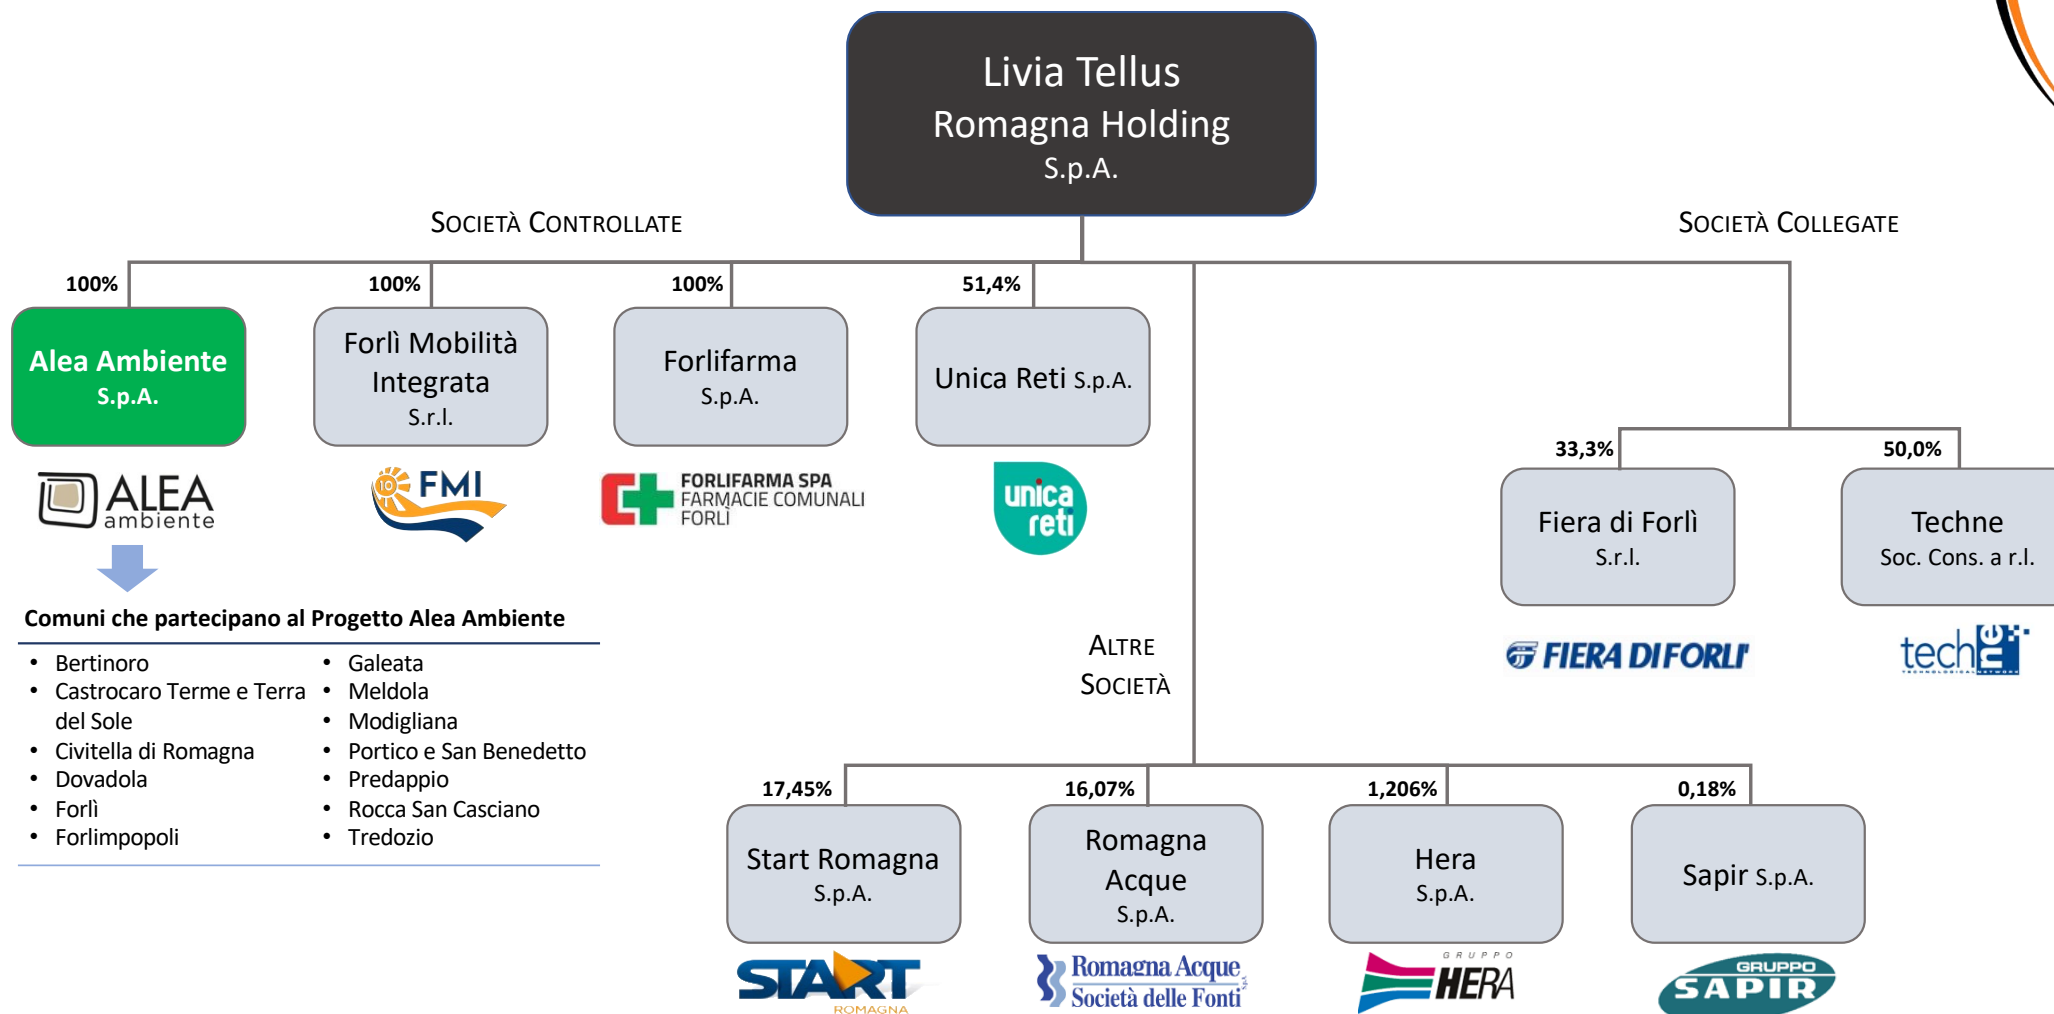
Livia Tellus
Romagna Holding
S.p.A.

SOCIETÀ CONTROLLATE

SOCIETÀ COLLEGATE

100%
Alea Ambiente
S.p.A.

ALEA ambiente

100%
Forlì Mobilità Integrata
S.r.l.

FMI

100%
Forlifarma
S.p.A.

FORLIFARMA SPA
FARMACIE COMUNALI
FORLÌ

51,4%
Unica Reti S.p.A.

unica reti

33,3%
Fiera di Forlì
S.r.l.

FIERA DI FORLI'

50,0%
Techne
Soc. Cons. a r.l.

techne

Comuni che partecipano al Progetto Alea Ambiente

- Bertinoro
- Castrocaro Terme e Terra del Sole
- Civitella di Romagna
- Dovadola
- Forlì
- Forlimpopoli
- Galeata
- Meldola
- Modigliana
- Portico e San Benedetto
- Predappio
- Rocca San Casciano
- Tredozio

ALTRE SOCIETÀ

17,45%
Start Romagna
S.p.A.

START ROMAGNA

16,07%
Romagna Acque
S.p.A.

Romagna Acque
Società delle Fonti

1,206%
Hera
S.p.A.

GRUPPO HERA

0,18%
Sapir S.p.A.

GRUPPO SAPIR